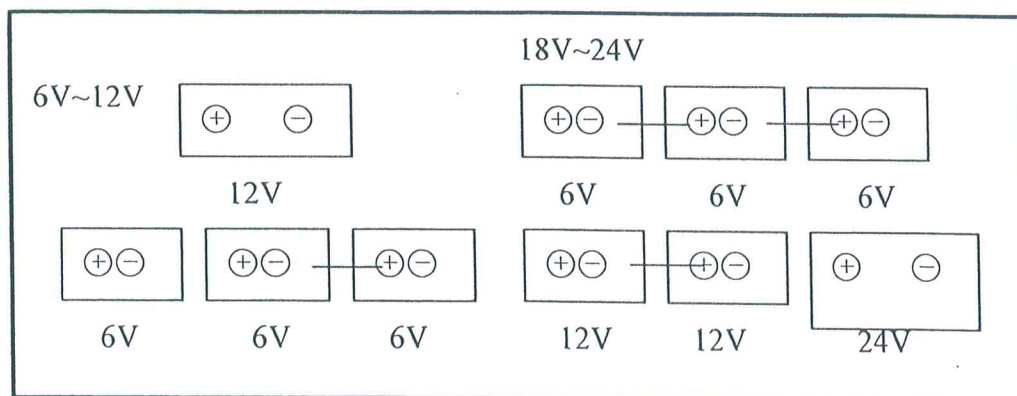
6V~12V

$\oplus$ $\ominus$

12V

$\oplus\ominus$

6V

$\oplus\ominus$ $\oplus\ominus$

6V 6V

18V~24V

$\oplus\ominus$ $\oplus\ominus$ $\oplus\ominus$

6V 6V 6V

$\oplus\ominus$ $\oplus\ominus$

12V 12V

$\oplus$ $\ominus$

24V